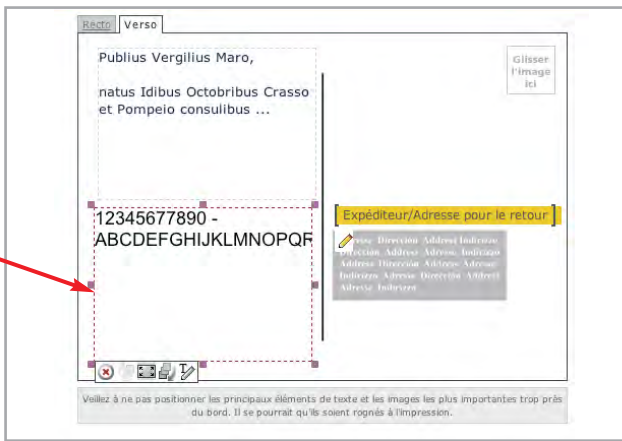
Recto Verso

Publius Vergilius Maro,

natus Idibus Octobribus Crasso et Pompeio consulibus ...

Glisser l'image ici

12345677890 - ABCDEFGHIJKLMNOPQR

Expéditeur/Adresse pour le retour

Adresse Dirección Address Indirizzo Dirección Address Adresse Indirizzo Address Dirección Address Adresse Indirizzo Adresse Dirección Address Adresse Indirizzo

Veillez à ne pas positionner les principaux éléments de texte et les images les plus importantes trop près du bord. Il se pourrait qu'ils soient rognés à l'impression.